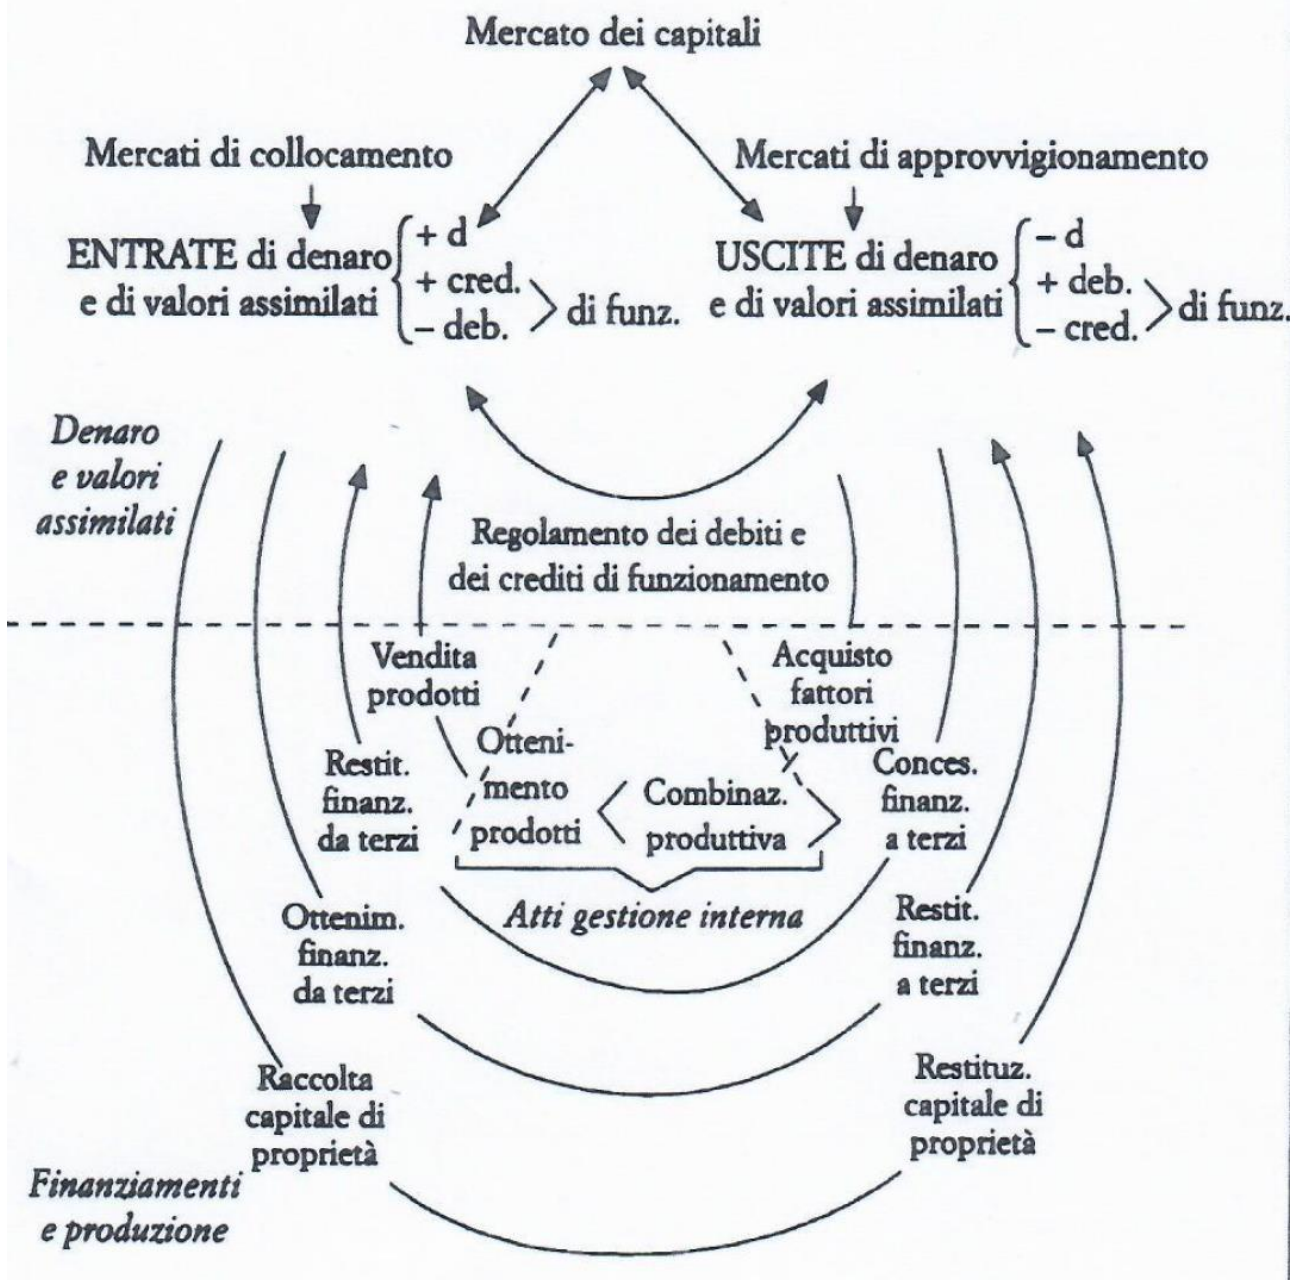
Mercato dei capitali

Mercati di collocamento

Mercati di approvvigionamento

ENTRATE di denaro e di valori assimilati
+ d
+ cred.
– deb.
di funz.

USCITE di denaro e di valori assimilati
– d
+ deb.
– cred.
di funz.

Denaro e valori assimilati

Regolamento dei debiti e dei crediti di funzionamento

Vendita prodotti

Acquisto fattori produttivi

Restit. finanz. da terzi

Ottenimento prodotti

Combinaz. produttiva

Conces. finanz. a terzi

Atti gestione interna

Ottenim. finanz. da terzi

Restit. finanz. a terzi

Raccolta capitale di proprietà

Restituz. capitale di proprietà

Finanziamenti e produzione